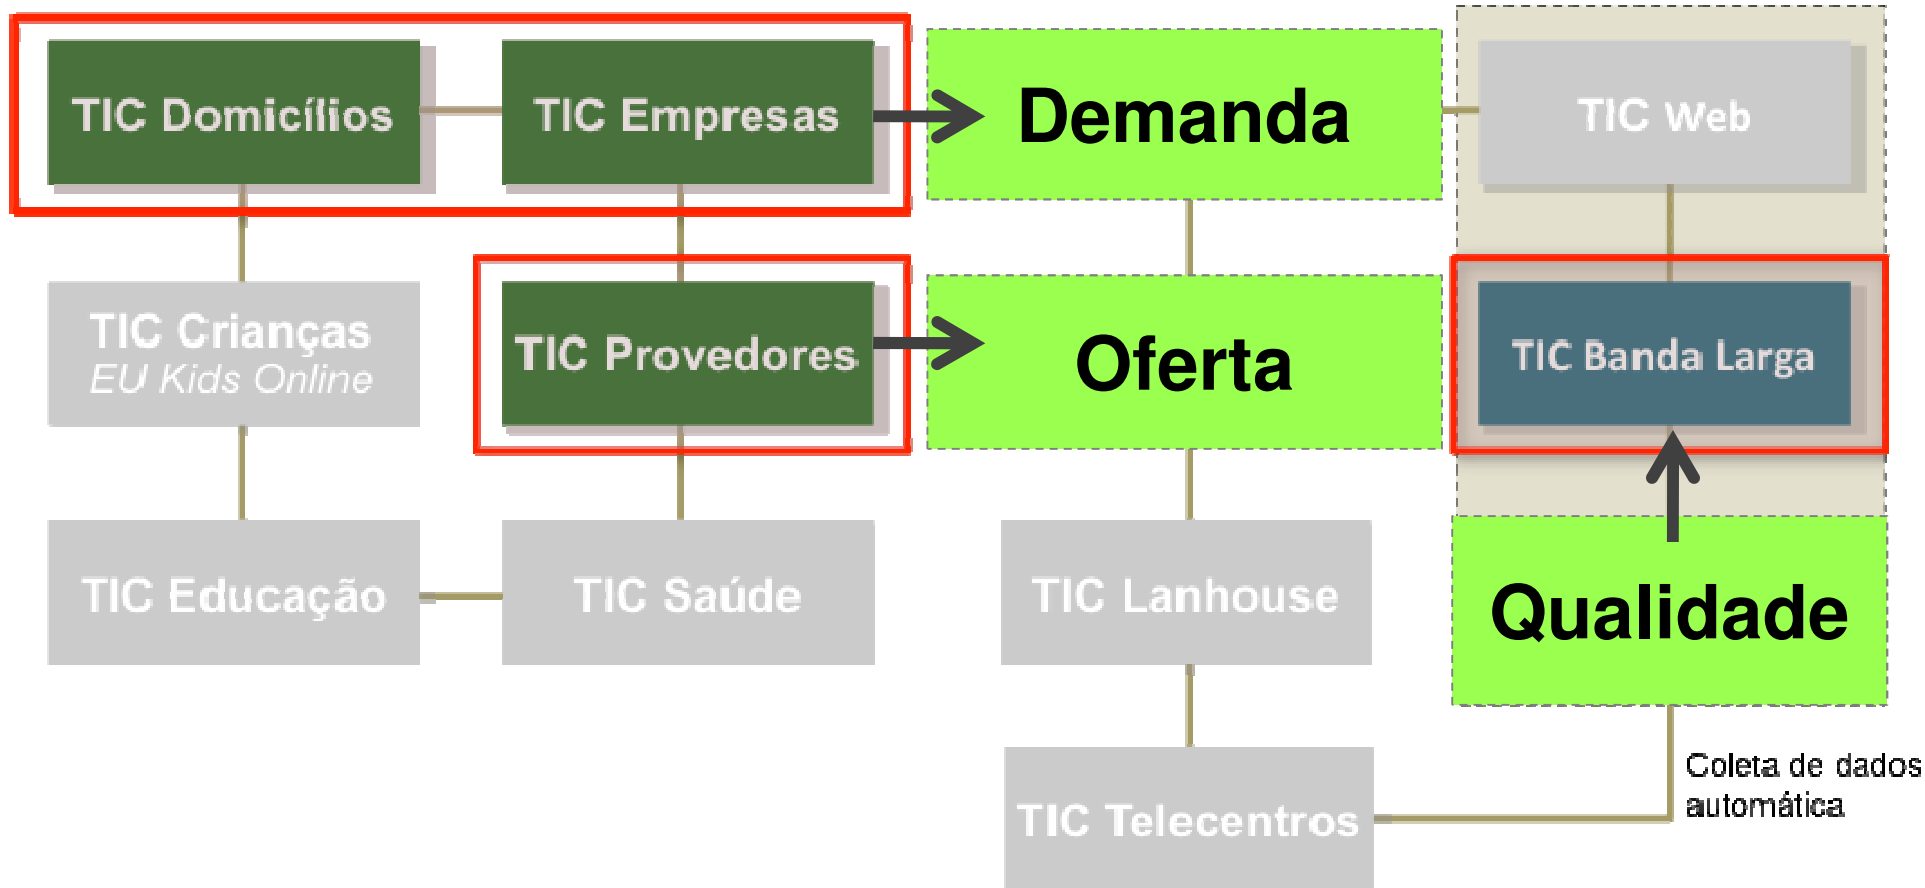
TIC Domicílios

TIC Empresas

Demanda

TIC Web

TIC Crianças
EU Kids Online

TIC Provedores

Oferta

TIC Banda Larga

TIC Educação

TIC Saúde

TIC Lanhouse

Qualidade

TIC Telecentros

Coleta de dados automática